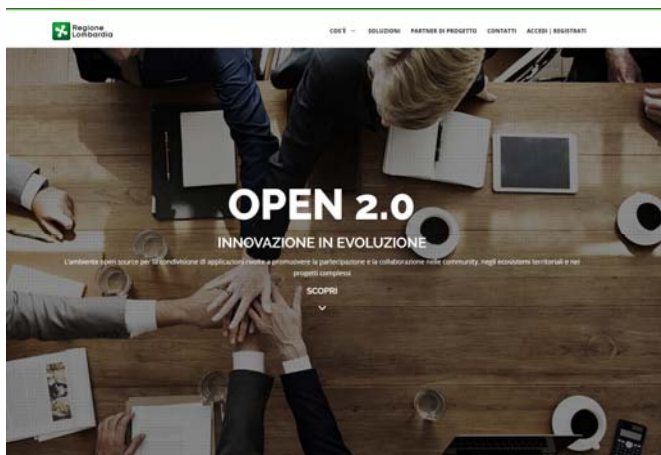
Regione Lombardia

COS'È SOLUZIONI PARTNER DI PROGETTO CONTATTI ACCEDI | REGISTRATI

OPEN 2.0

INNOVAZIONE IN EVOLUZIONE

L'ambiente open source per la condivisione di applicazioni rivolte a promuovere la partecipazione e la collaborazione nelle community, negli ecosistemi territoriali e nei progetti complessi

SCOPRI